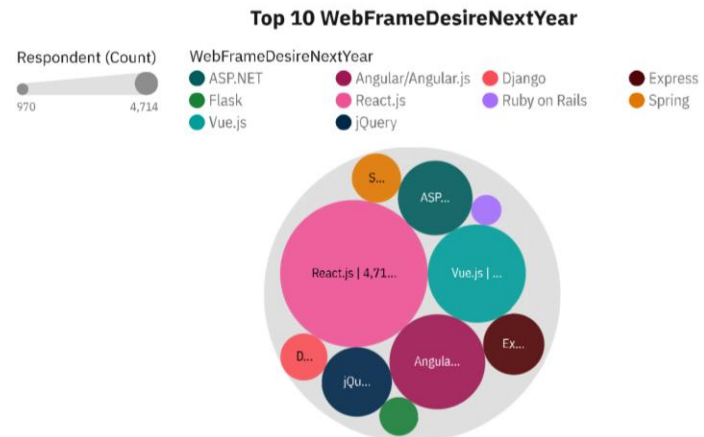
Top 10 WebFrameDesireNextYear

Respondent (Count)

970

4,714

WebFrameDesireNextYear

ASP.NET

Angular/Angular.js

Django

Express

Flask

React.js

Ruby on Rails

Spring

Vue.js

jQuery

S...

ASP...

React.js | 4,71...

Vue.js | ...

Ex...

D...

Angula...

jQu...